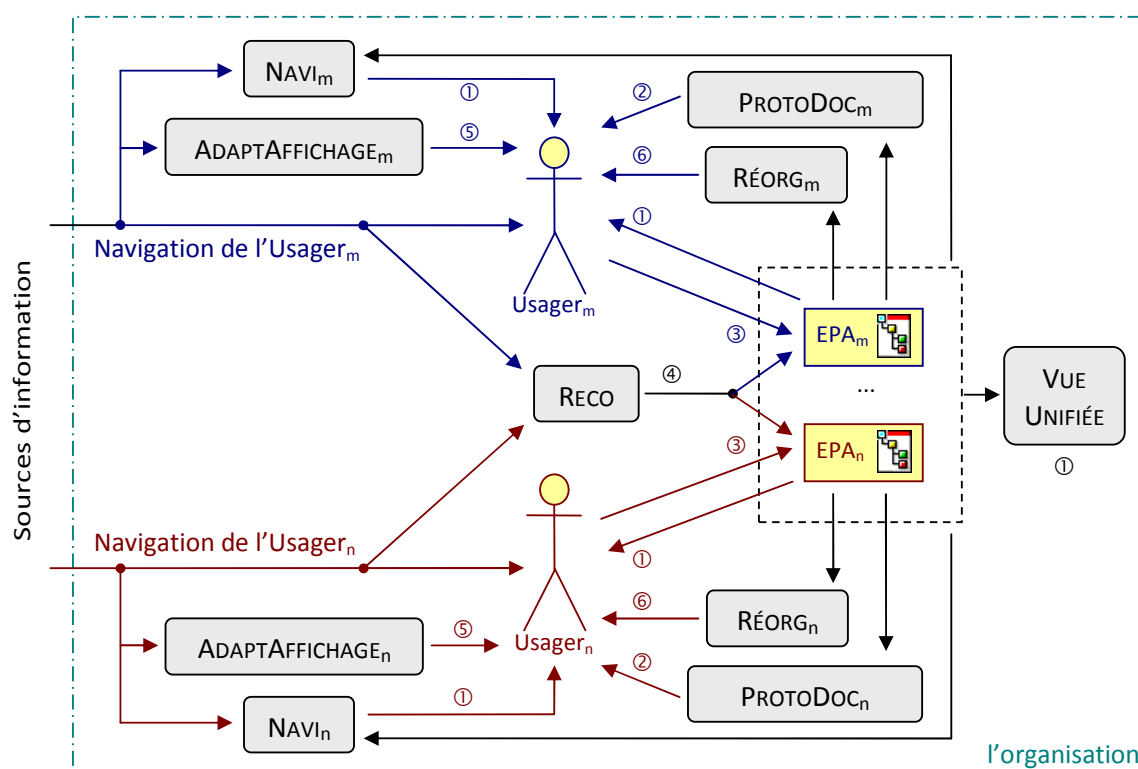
Sources d'information

NAVI$_m$

①

②

PROTODOC$_m$

ADAPTAFFICHAGE$_m$

⑤

⑥

RÉORG$_m$

①

Navigation de l'Usager$_m$

Usager$_m$

③

EPA$_m$

RECO

④

...

VUE UNIFIÉE

①

③

EPA$_n$

Navigation de l'Usager$_n$

①

⑥

RÉORG$_n$

ADAPTAFFICHAGE$_n$

⑤

Usager$_n$

②

①

PROTODOC$_n$

NAVI$_n$

l'organisation